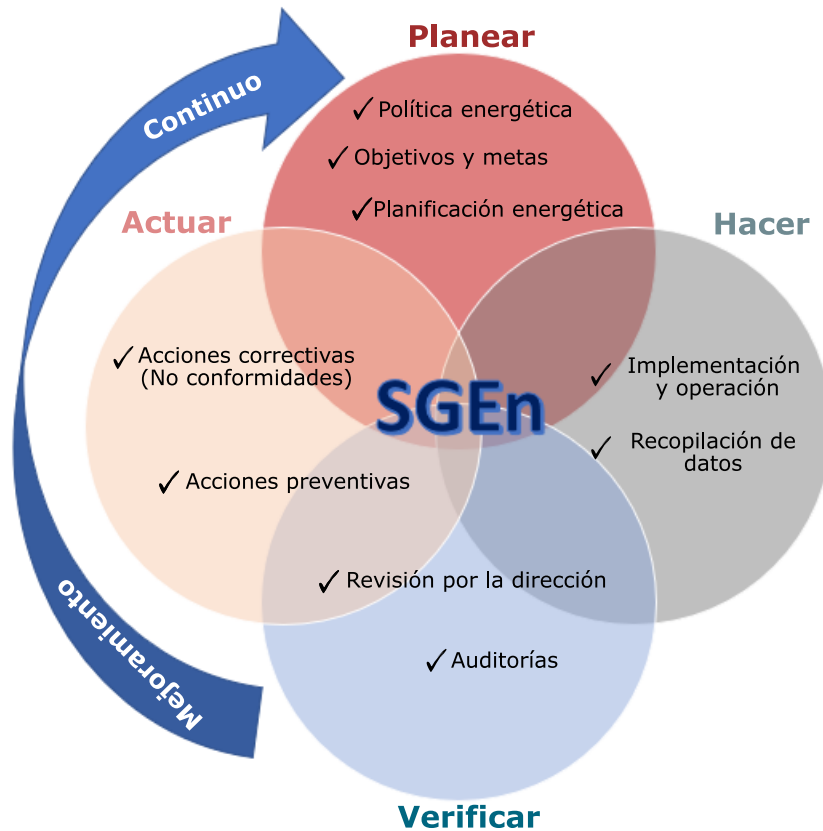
Continuo

Planear

✓ Política energética

✓ Objetivos y metas

✓ Planificación energética

Actuar

Hacer

✓ Acciones correctivas (No conformidades)

SGEn

✓ Implementación y operación

✓ Recopilación de datos

✓ Acciones preventivas

✓ Revisión por la dirección

✓ Auditorías

Mejoramiento

Verificar